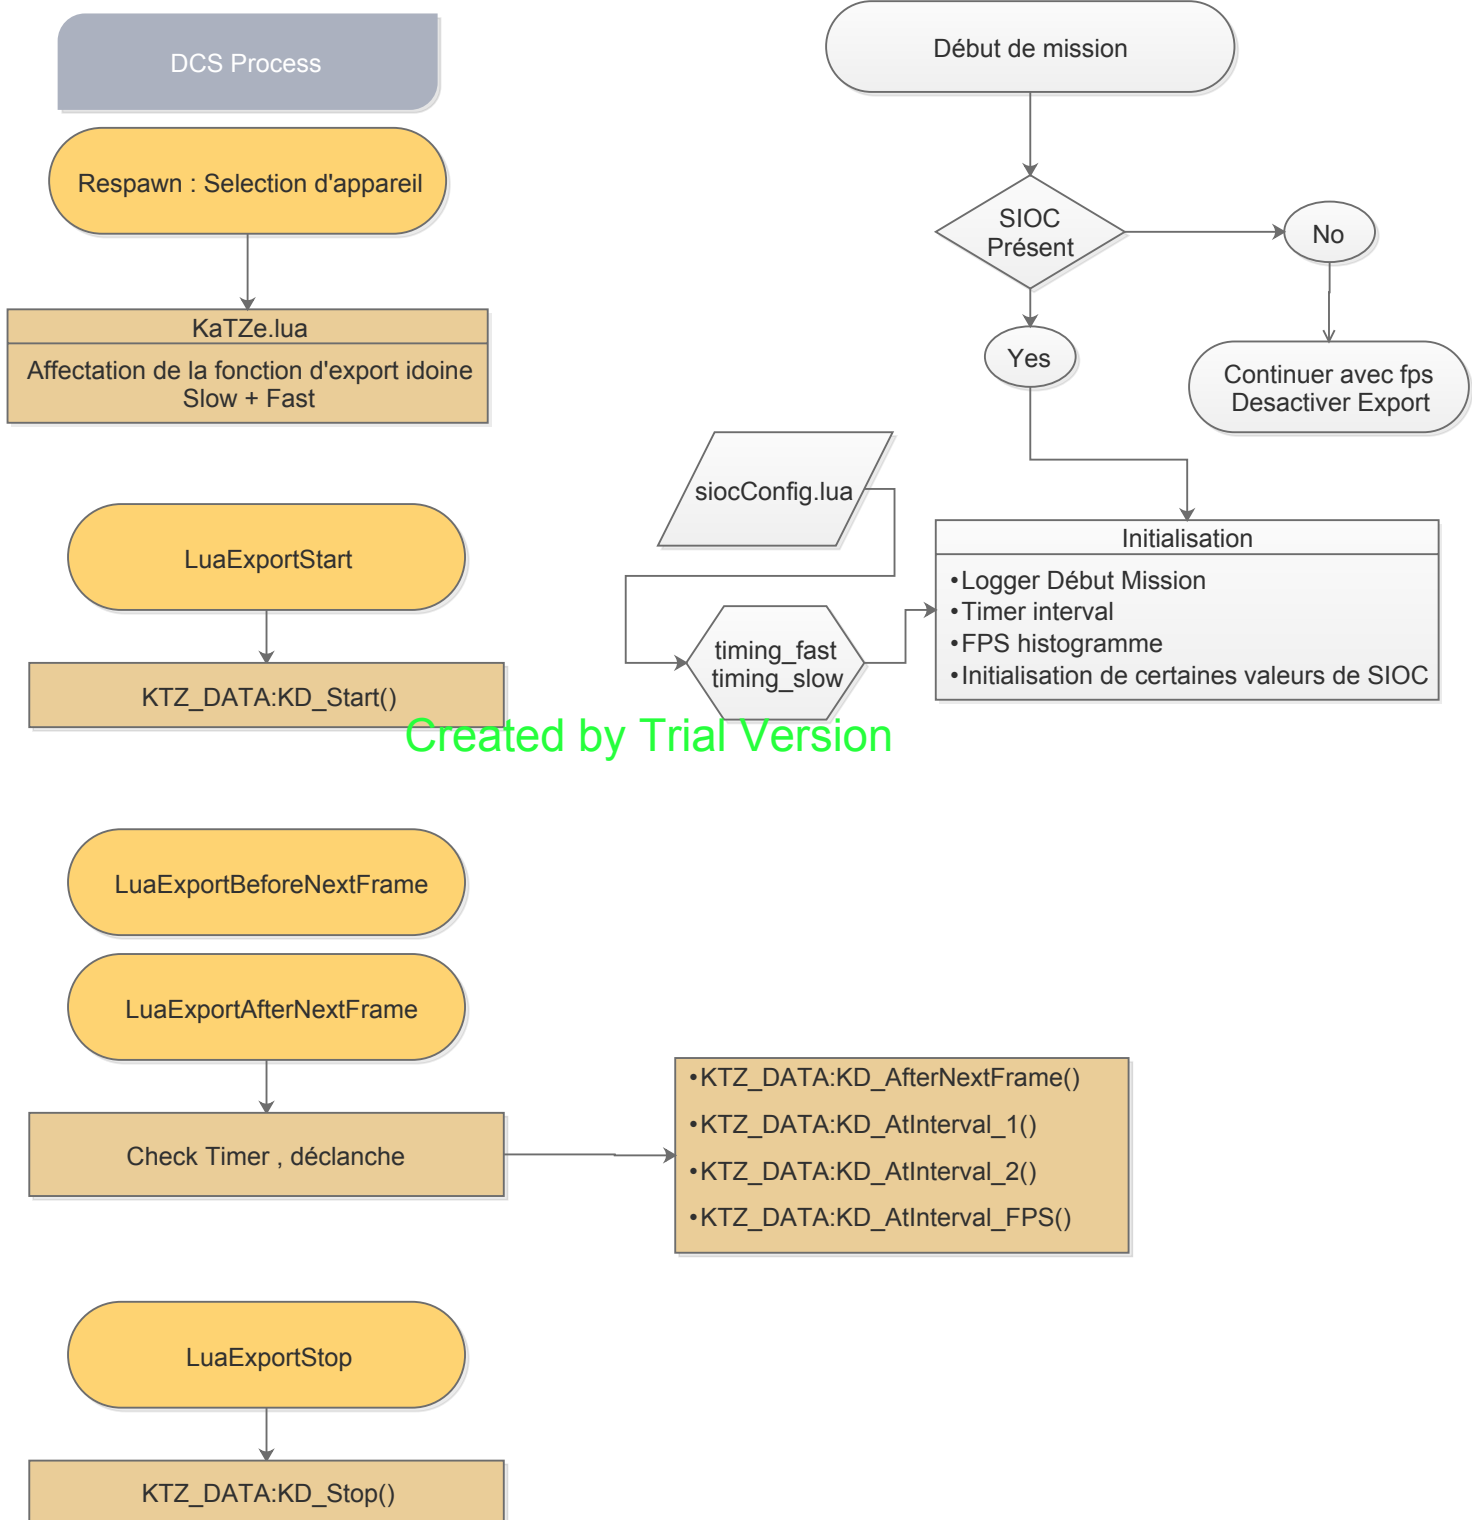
DCS Process

Respawn : Selection d'appareil

KaTZe.lua

Affectation de la fonction d'export idoine Slow + Fast

LuaExportStart

KTZ_DATA:KD_Start()

Début de mission

SIOC Présent

No

Yes

Continuer avec fps Desactiver Export

siocConfig.lua

Initialisation

•Logger Début Mission
•Timer interval
•FPS histogramme
•Initialisation de certaines valeurs de SIOC

timing_fast timing_slow

Created by Trial Version

LuaExportBeforeNextFrame

LuaExportAfterNextFrame

Check Timer , déclanche

•KTZ_DATA:KD_AfterNextFrame()
•KTZ_DATA:KD_AtInterval_1()
•KTZ_DATA:KD_AtInterval_2()
•KTZ_DATA:KD_AtInterval_FPS()

LuaExportStop

KTZ_DATA:KD_Stop()